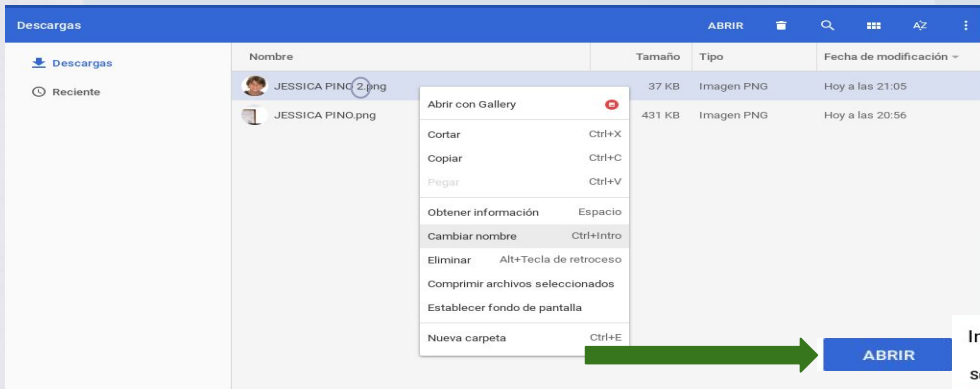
Descargas

ABRIR

AZ

Descargas

Reciente

| Nombre | Tamaño | Tipo | Fecha de modificación |
|---|---|---|---|
| JESSICA PINO 2.png | 37 KB | Imagen PNG | Hoy a las 21:05 |
| JESSICA PINO.png | 431 KB | Imagen PNG | Hoy a las 20:56 |

Abrir con Gallery

Cortar Ctrl+X
Copiar Ctrl+C
Pegar Ctrl+V

Obtener información Espacio
Cambiar nombre Ctrl+Intro
Eliminar Alt+Tecla de retroceso
Comprimir archivos seleccionados
Establecer fondo de pantalla

Nueva carpeta Ctrl+E

ABRIR

I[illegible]

s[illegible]